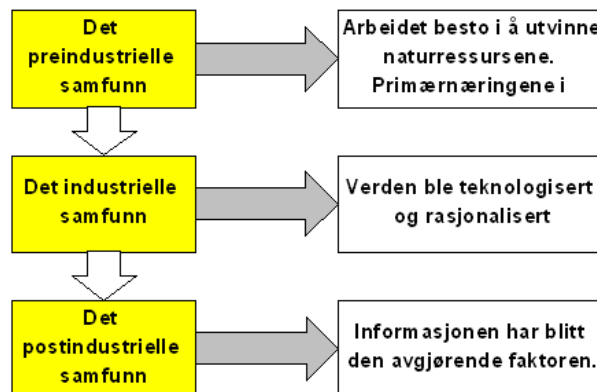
Det preindustrielle samfunn

Arbeidet besto i å utvinne naturressursene. Primærnæringene i

Det industrielle samfunn

Verden ble teknologisert og rasjonalisert

Det postindustrielle samfunn

Informasjonen har blitt den avgjørende faktoren.